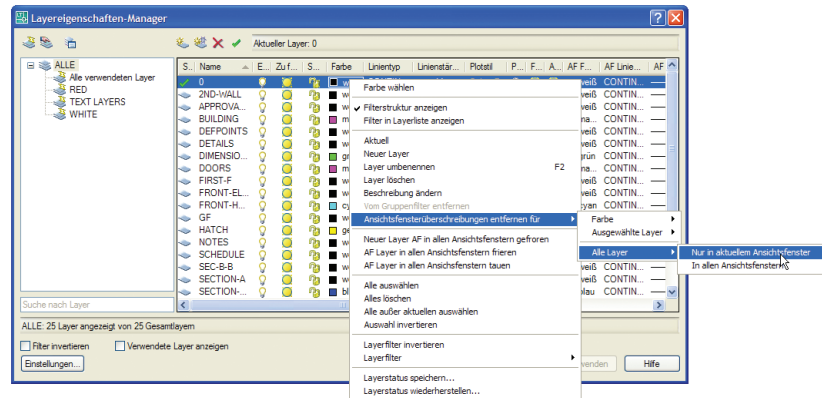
Layereigenschaften-Manager

Aktueller Layer: 0

ALLE
Alle verwendeten Layer
RED
TEXT LAYERS
WHITE

Suche nach Layer

| S... | Name | E... | Zu f... | S... | Farbe | Linientyp | Linienstär... | Plotstil | P... | F... | A... | AF F... | AF Linie... | AF |
|---|---|---|---|---|---|---|---|---|---|---|---|---|---|---|
| ✓ | 0 | | | | w | | | | | | | weiß | CONTIN... | — |
| | 2ND-WALL | | | | | | | | | | | weiß | CONTIN... | — |
| | APPROVA... | | | | | | | | | | | weiß | CONTIN... | — |
| | BUILDING | | | | m | | | | | | | yna | CONTIN... | — |
| | DEFPOINTS | | | | w | | | | | | | weiß | CONTIN... | — |
| | DETAILS | | | | w | | | | | | | weiß | CONTIN... | — |
| | DIMENSIO... | | | | gr | | | | | | | grün | CONTIN... | — |
| | DOORS | | | | m | | | | | | | yna | CONTIN... | — |
| | FIRST-F | | | | w | | | | | | | weiß | CONTIN... | — |
| | FRONT-EL... | | | | w | | | | | | | weiß | CONTIN... | — |
| | FRONT-H... | | | | cy | | | | | | | cyan | CONTIN... | — |
| | GF | | | | w | | | | | | | weiß | CONTIN... | — |
| | HATCH | | | | ge | | | | | | | | CONTIN... | — |
| | NOTES | | | | w | | | | | | | | CONTIN... | — |
| | SCHEDULE | | | | w | | | | | | | | CONTIN... | — |
| | SEC-B-B | | | | w | | | | | | | weiß | CONTIN... | — |
| | SECTION-A | | | | w | | | | | | | weiß | CONTIN... | — |
| | SECTION-... | | | | bl | | | | | | | blau | CONTIN... | — |

Farbe wählen
Filterstruktur anzeigen
Filter in Layerliste anzeigen
Aktuell
Neuer Layer
Layer umbenennen F2
Layer löschen
Beschreibung ändern
Vom Gruppenfilter entfernen
Ansichtsfensterüberschreibungen entfernen für
Neuer Layer AF in allen Ansichtsfenstern gefroren
AF Layer in allen Ansichtsfenstern frieren
AF Layer in allen Ansichtsfenstern tauen
Alle auswählen
Alles löschen
Alle außer aktuellen auswählen
Auswahl invertieren
Layerfilter invertieren
Layerfilter
Layerstatus speichern...
Layerstatus wiederherstellen...

Farbe
Ausgewählte Layer
Alle Layer

Nur in aktuellem Ansichtsfenster
In allen Ansichtsfenstern

ALLE: 25 Layer angezeigt von 25 Gesamtlayern
Filter invertieren
Verwendete Layer anzeigen
Einstellungen...
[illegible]wenden
Hilfe